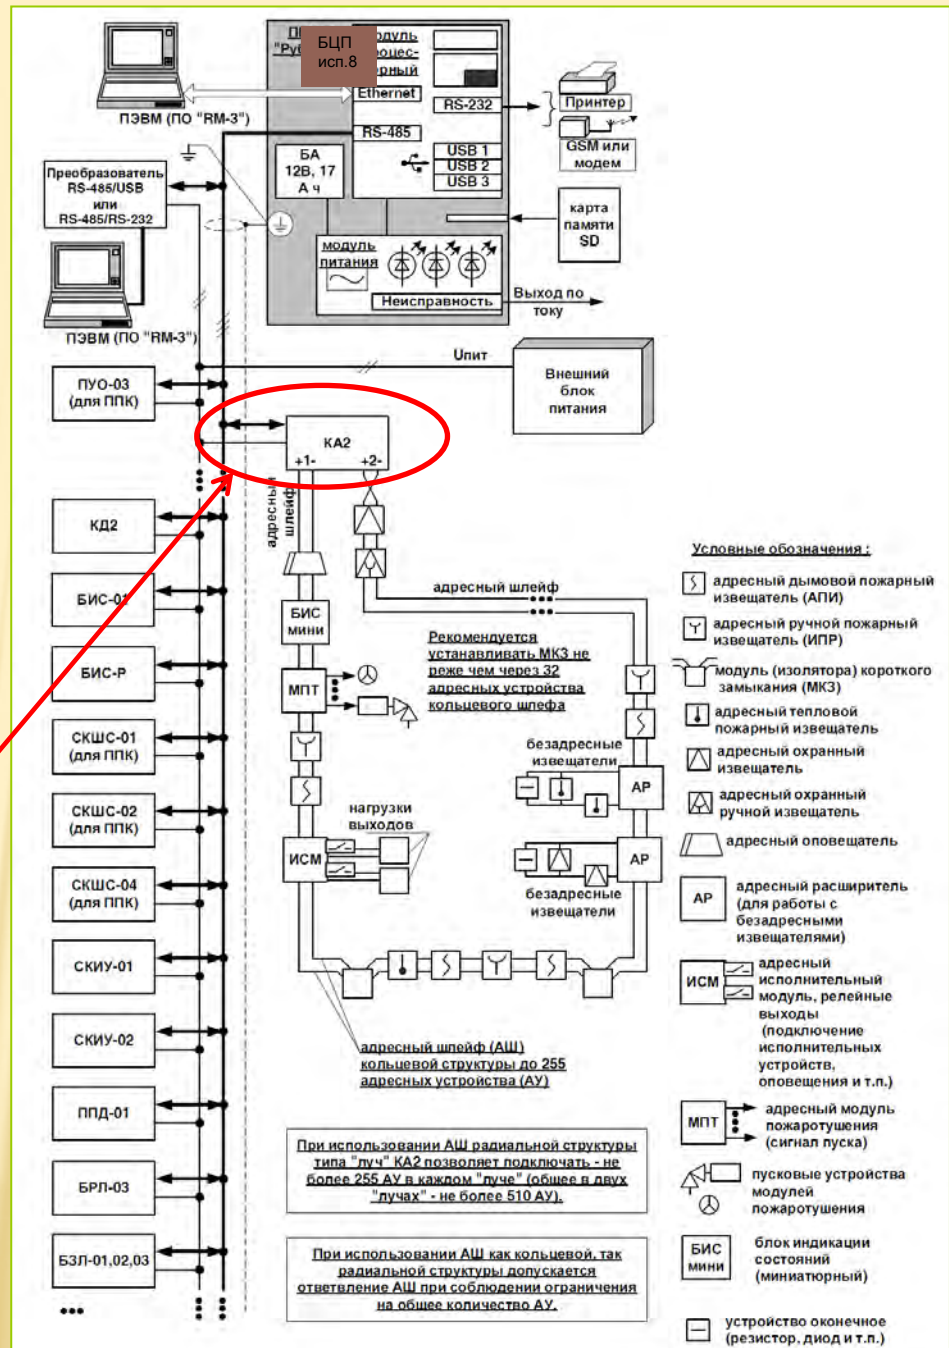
ПЭВМ (ПО "RM-3")

БЦП исп.8

Модуль процессорный

Ethernet

RS-232

Принтер

GSM или модем

RS-485

БА 12В, 17 А ч

USB 1
USB 2
USB 3

карта памяти SD

Преобразователь RS-485/USB или RS-485/RS-232

модуль питания

Неисправность

Выход по току

ПЭВМ (ПО "RM-3")

Uпит

Внешний блок питания

ПУО-03 (для ППК)

КА2

+1-

+2-

адресный шлейф

КД2

БИС-01

БИС-Р

СКШС-01 (для ППК)

СКШС-02 (для ППК)

СКШС-04 (для ППК)

СКИУ-01

СКИУ-02

ППД-01

БРЛ-03

БЗЛ-01,02,03

БИС мини

МПТ

адресный шлейф

Рекомендуется устанавливать МКЗ не реже чем через 32 адресных устройства кольцевого шлефа

безадресные извещатели

АР

нагрузки выходов

ИСМ

АР

безадресные извещатели

адресный шлейф (АШ) кольцевой структуры до 255 адресных устройства (АУ)

При использовании АШ радиальной структуры типа "луч" КА2 позволяет подключать - не более 255 АУ в каждом "луче" (общее в двух "лучах" - не более 510 АУ).

При использовании АШ как кольцевой, так радиальной структуры допускается ответвление АШ при соблюдении ограничения на общее количество АУ.

Условные обозначения:

адресный дымовой пожарный извещатель (АПИ)

адресный ручной пожарный извещатель (ИПР)

модуль (изолятора) короткого замыкания (МКЗ)

адресный тепловой пожарный извещатель

адресный охранный извещатель

адресный охранный ручной извещатель

адресный оповещатель

АР адресный расширитель (для работы с безадресными извещателями)

ИСМ адресный исполнительный модуль, релейные выходы (подключение исполнительных устройств, оповещения и т.п.)

МПТ адресный модуль пожаротушения (сигнал пуска)

пусковые устройства модулей пожаротушения

БИС мини блок индикации состояний (миниатюрный)

устройство оконечное (резистор, диод и т.п.)

•••